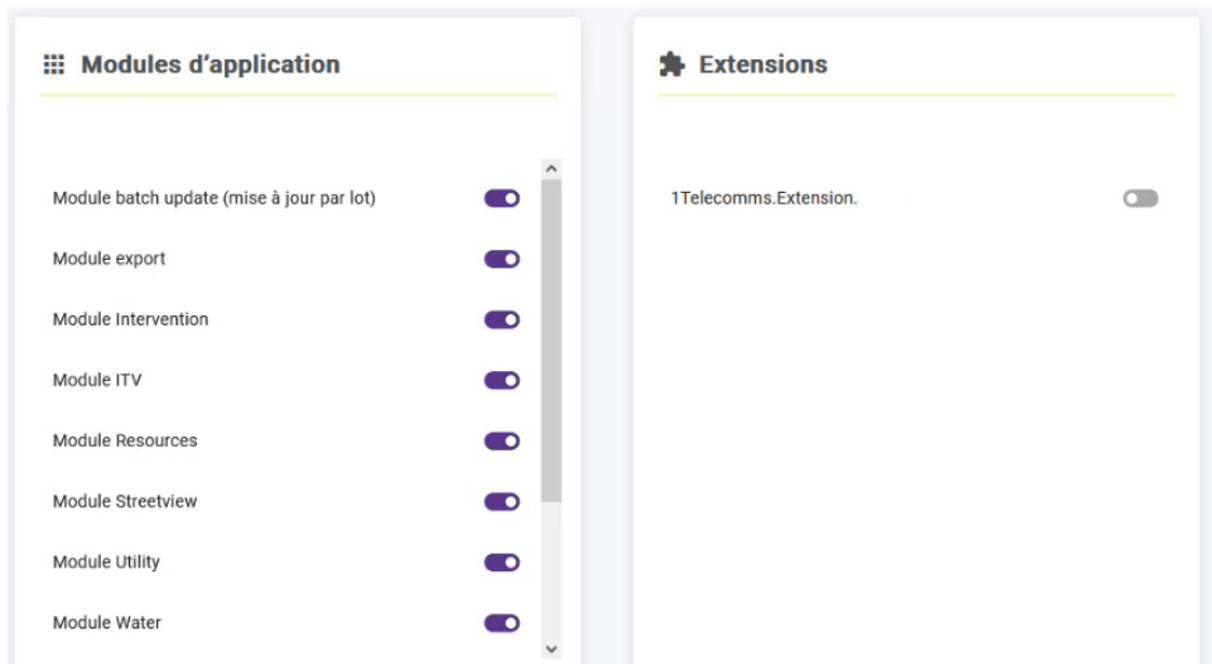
Modules d'application

Module batch update (mise à jour par lot)

Module export

Module Intervention

Module ITV

Module Resources

Module Streetview

Module Utility

Module Water

Extensions

1Telecomms.Extension.